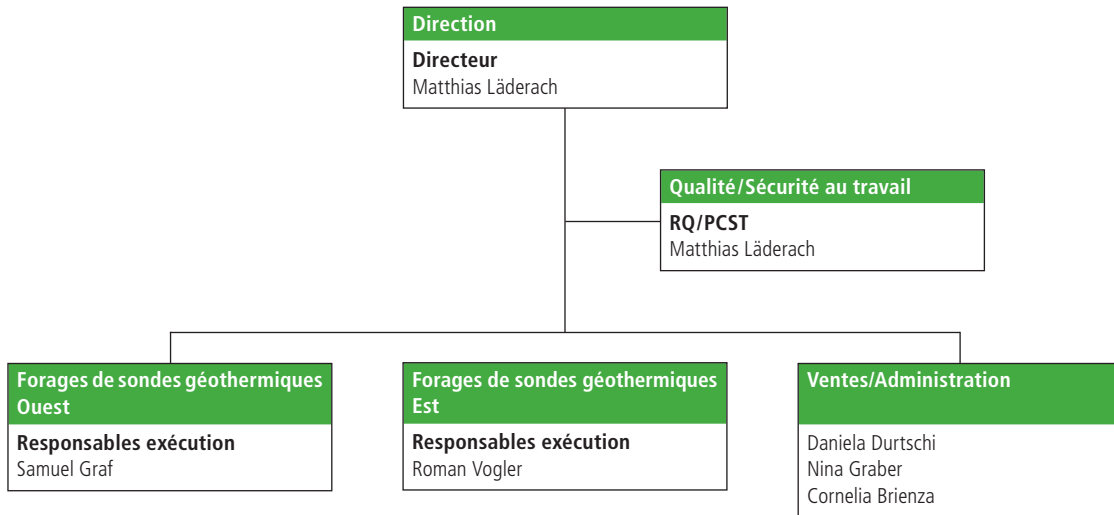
Direction

Directeur
Matthias Läderach

Qualité/Sécurité au travail

RQ/PCST
Matthias Läderach

Forages de sondes géothermiques Ouest

Responsables exécution
Samuel Graf

Forages de sondes géothermiques Est

Responsables exécution
Roman Vogler

Ventes/Administration

Daniela Durtschi
Nina Graber
Cornelia Brienza